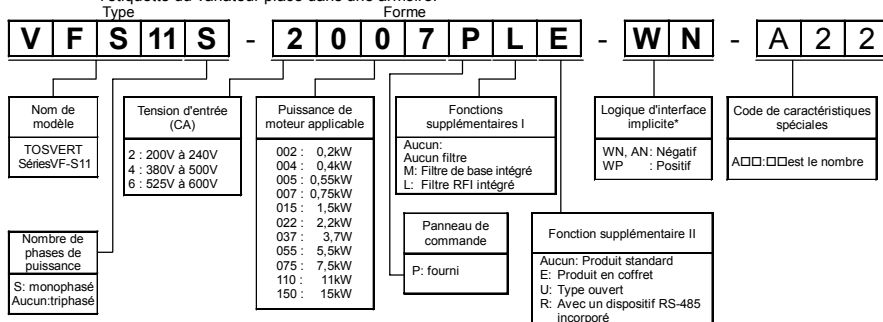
l'étiquette du variateur placé dans une armoire.

Type

Forme

V F S 11 S - 2 0 0 7 P L E - W N - A 2 2

Nom de modèle

TOSVERT SériesVF-S11

Tension d'entrée (CA)

2 : 200V à 240V
4 : 380V à 500V
6 : 525V à 600V

Puissance de moteur applicable

002 : 0,2kW
004 : 0,4kW
005 : 0,55kW
007 : 0,75kW
015 : 1,5kW
022 : 2,2kW
037 : 3,7W
055 : 5,5kW
075 : 7,5kW
110 : 11kW
150 : 15kW

Fonctions supplémentaires I

Aucun:
Aucun filtre
M: Filtre de base intégré
L: Filtre RFI intégré

Logique d'interface implicite*

WN, AN: Négatif
WP : Positif

Code de caractéristiques spéciales

A□□:□□est le nombre

Nombre de phases de puissance

S: monophasé
Aucun:triphasé

Panneau de commande

P: fourni

Fonction supplémentaire II

Aucun: Produit standard
E: Produit en coffret
U: Type ouvert
R: Avec un dispositif RS-485 incorporé